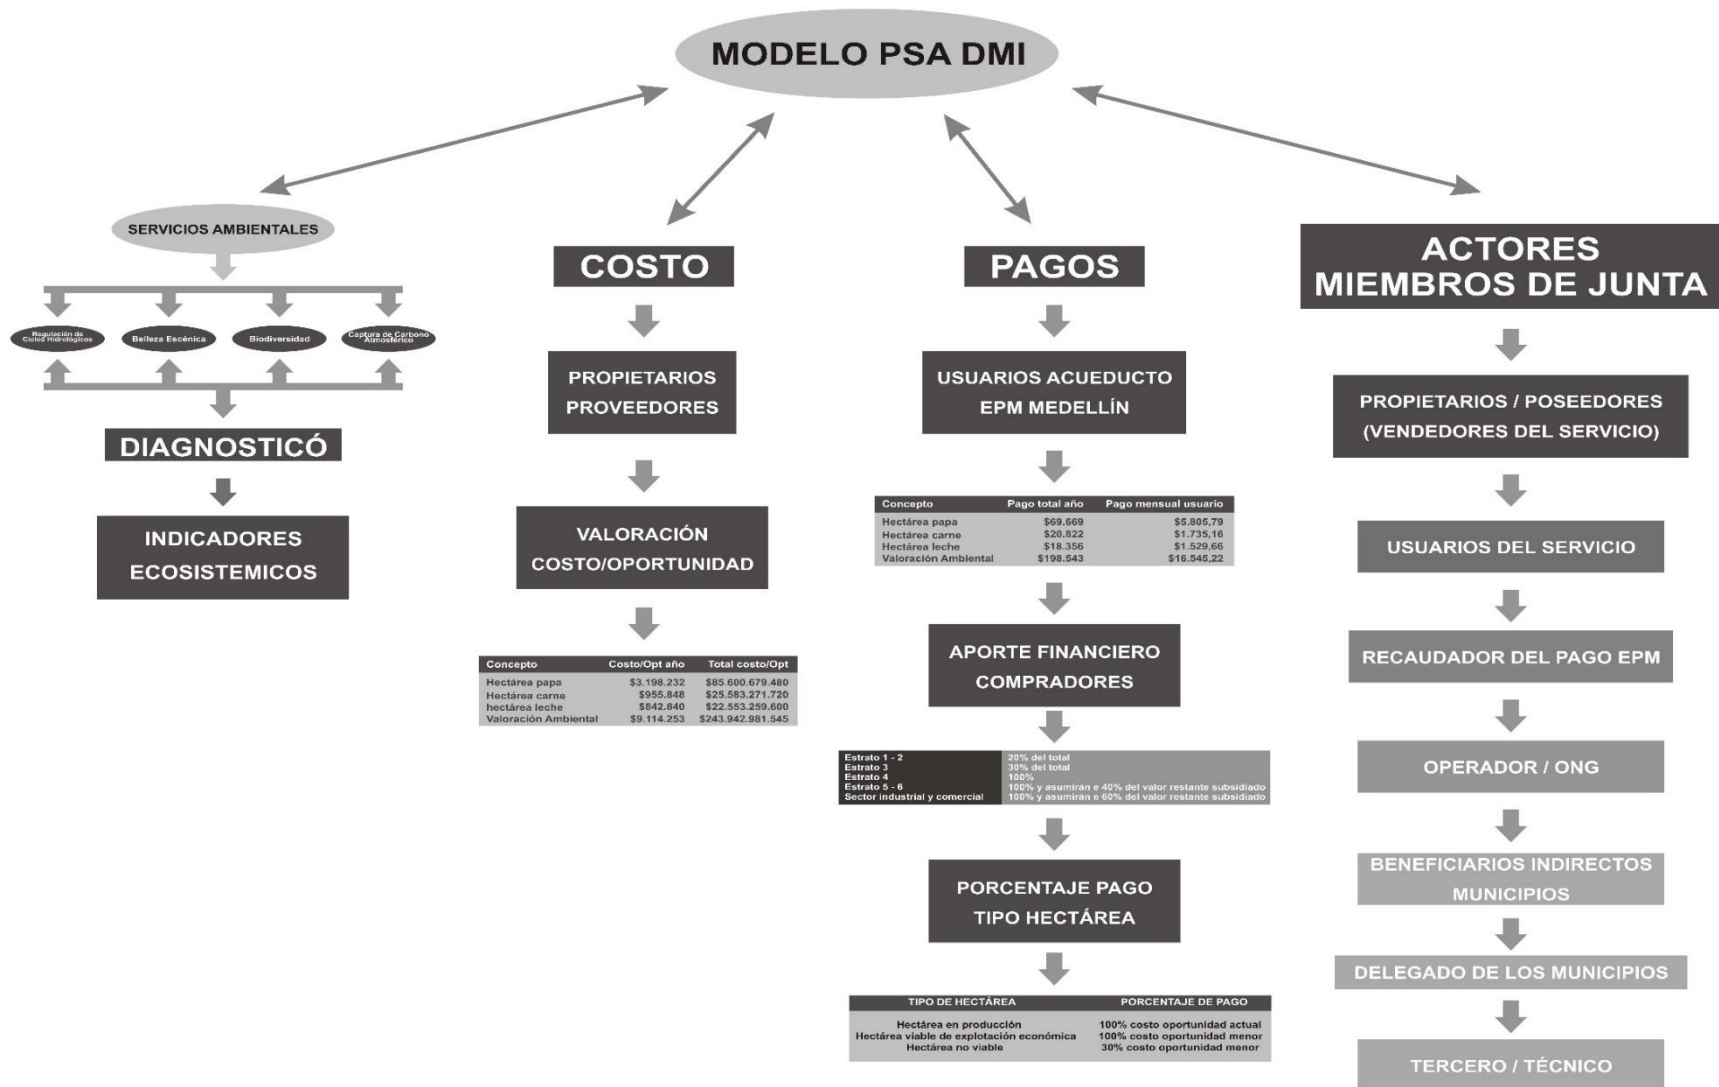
MODELO PSA DMI

SERVICIOS AMBIENTALES

Regulación de Ciclos Hidrológicos

Belleza Escénica

Biodiversidad

Captura de Carbono Atmosférico

DIAGNOSTICÓ

INDICADORES ECOSISTEMICOS

COSTO

PROPIETARIOS PROVEEDORES

VALORACIÓN COSTO/OPORTUNIDAD

| Concepto | Costo/Opt año | Total costo/Opt |
|---|---|---|
| Hectárea papa | $3.198.232 | $85.600.679.480 |
| Hectárea carne | $955.848 | $25.583.271.720 |
| hectárea leche | $842.640 | $22.553.259.600 |
| Valoración Ambiental | $9.114.253 | $243.942.981.545 |

PAGOS

USUARIOS ACUEDUCTO EPM MEDELLÍN

| Concepto | Pago total año | Pago mensual usuario |
|---|---|---|
| Hectárea papa | $69.669 | $5.805,79 |
| Hectárea carne | $20.822 | $1.735,16 |
| Hectárea leche | $18.356 | $1.529,66 |
| Valoración Ambiental | $198.543 | $16.545,22 |

APORTE FINANCIERO COMPRADORES

| | |
|---|---|
| Estrato 1 - 2 | 20% del total |
| Estrato 3 | 30% del total |
| Estrato 4 | 100% |
| Estrato 5 - 6 | 100% y asumirán e 40% del valor restante subsidiado |
| Sector industrial y comercial | 100% y asumirán e 60% del valor restante subsidiado |

PORCENTAJE PAGO TIPO HECTÁREA

| TIPO DE HECTÁREA | PORCENTAJE DE PAGO |
|---|---|
| Hectárea en producción | 100% costo oportunidad actual |
| Hectárea viable de explotación económica | 100% costo oportunidad menor |
| Hectárea no viable | 30% costo oportunidad menor |

ACTORES MIEMBROS DE JUNTA

PROPIETARIOS / POSEEDORES (VENDEDORES DEL SERVICIO)

USUARIOS DEL SERVICIO

RECAUDADOR DEL PAGO EPM

OPERADOR / ONG

BENEFICIARIOS INDIRECTOS MUNICIPIOS

DELEGADO DE LOS MUNICIPIOS

TERCERO / TÉCNICO